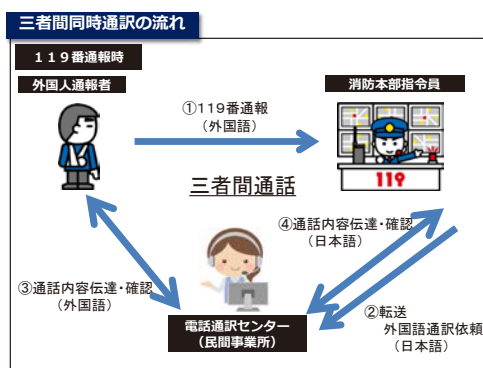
三者間同時通訳の流れ

１１９番通報時

外国人通報者

消防本部指令員

①119番通報
（外国語）

119

三者間通話

④通話内容伝達・確認
（日本語）

③通話内容伝達・確認
（外国語）

②転送
外国語通訳依頼
（日本語）

電話通訳センター
（民間事業所）